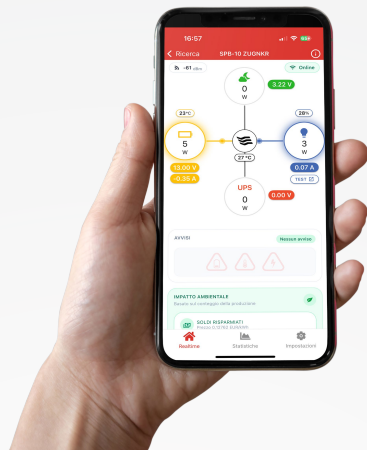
16:57

Ricerca SPB-10 ZUGNKR

-61 dBm

Online

0 W

3.22 V

23°C

28%

5 W

3 W

27 °C

13.00 V

-0.38 A

0.07 A

15:51

UPS

0 W

0.00 V

AVVISI

Nessun avviso

IMPATTO AMBIENTALE

Basato sul conteggio della produzione

SOLDI RISPARMIATI

Prezzo 0.5783 EUR/kWh

Realtime

Statistiche

Impostazioni